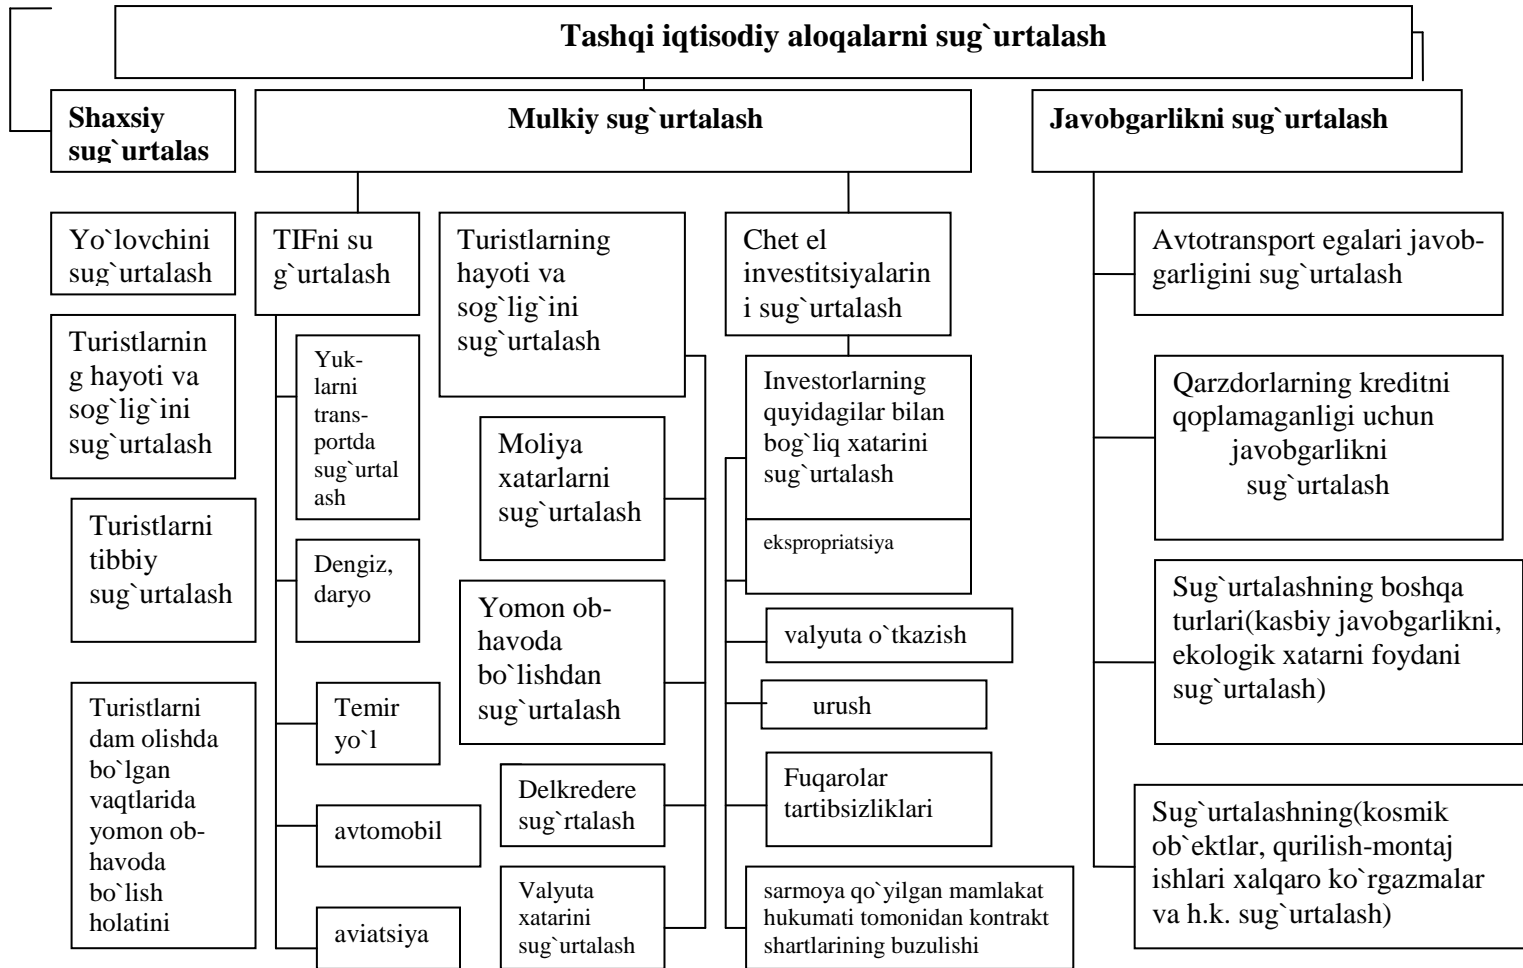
Tashqi iqtisodiy aloqalarni sug`urtalash

Shaxsiy sug`urtalas

Mulkiy sug`urtalash

Javobgarlikni sug`urtalash

Yo`lovchini sug`urtalash

Turistlarning hayoti va sog`lig`ini sug`urtalash

Turistlarni tibbiy sug`urtalash

Turistlarni dam olishda bo`lgan vaqtlarida yomon ob-havoda bo`lish holatini

TIFni su g`urtalash

Yuklarni transportda sug`urtalash

Dengiz, daryo

Temir yo`l

avtomobil

aviatsiya

Turistlarning hayoti va sog`lig`ini sug`urtalash

Moliya xatarlarni sug`urtalash

Yomon ob-havoda bo`lishdan sug`urtalash

Delkredere sug`rtalash

Valyuta xatarini sug`urtalash

Chet el investitsiyalarin i sug`urtalash

Investorlarning quyidagilar bilan bog`liq xatarini sug`urtalash

ekspropriatsiya

valyuta o`tkazish

urush

Fuqarolar tartibsizliklari

sarmoya qo`yilgan mamlakat hukumati tomonidan kontrakt shartlarining buzulishi

Avtotransport egalari javobgarligini sug`urtalash

Qarzdorlarning kreditni qoplamaganligi uchun javobgarlikni sug`urtalash

Sug`urtalashning boshqa turlari(kasbiy javobgarlikni, ekologik xatarni foydani sug`urtalash)

Sug`urtalashning(kosmik ob`ektlar, qurilish-montaj ishlari xalqaro ko`rgazmalar va h.k. sug`urtalash)